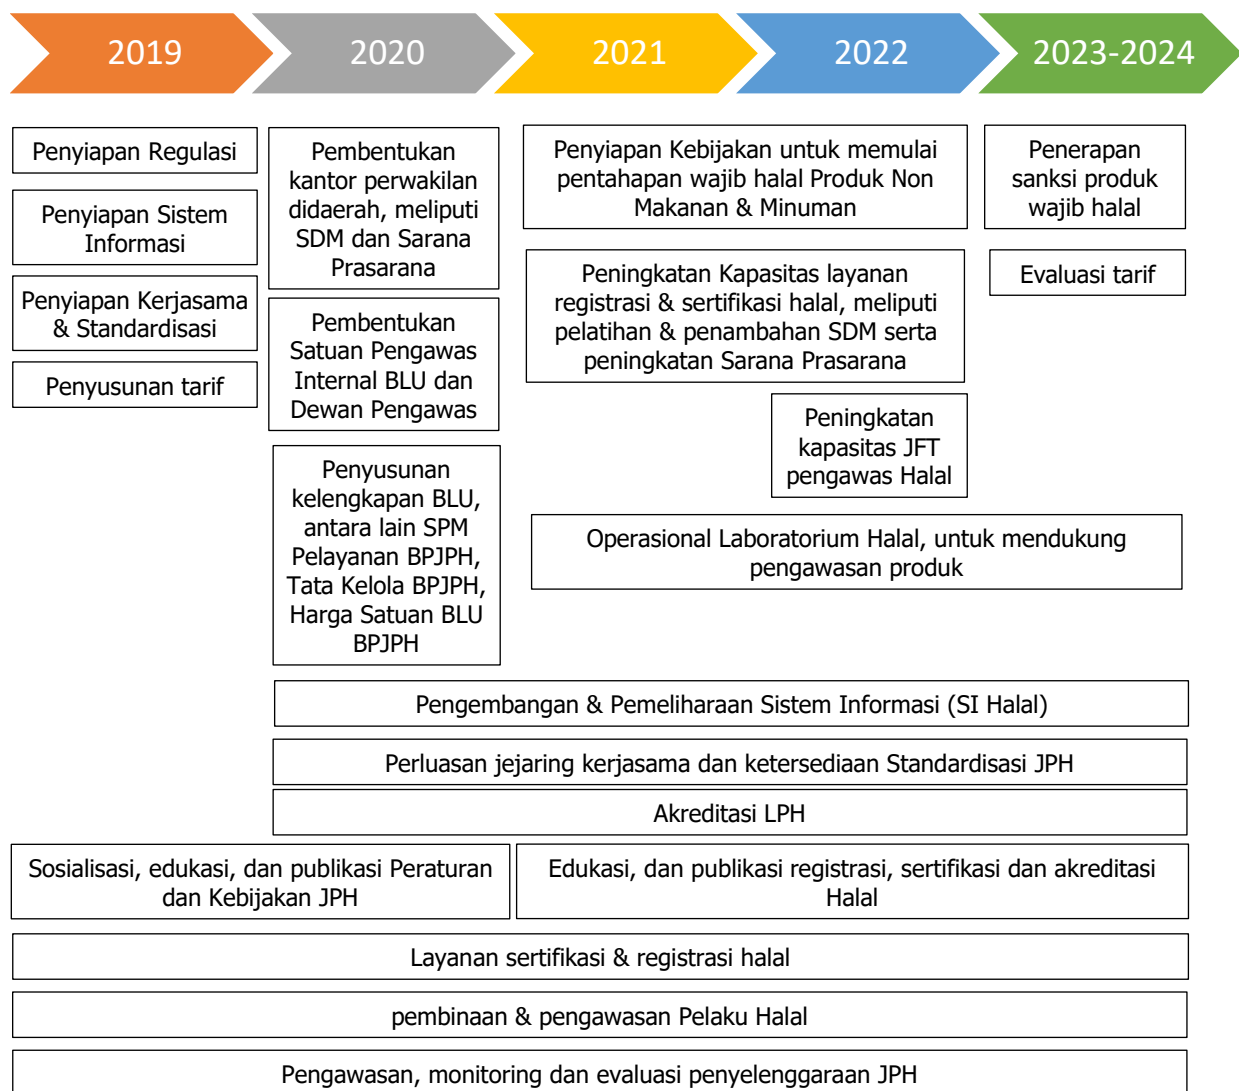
2019

2020

2021

2022

2023-2024

Penyiapan Regulasi

Penyiapan Sistem Informasi

Penyiapan Kerjasama & Standardisasi

Penyusunan tarif

Pembentukan kantor perwakilan didaerah, meliputi SDM dan Sarana Prasarana

Pembentukan Satuan Pengawas Internal BLU dan Dewan Pengawas

Penyusunan kelengkapan BLU, antara lain SPM Pelayanan BPJPH, Tata Kelola BPJPH, Harga Satuan BLU BPJPH

Penyiapan Kebijakan untuk memulai pentahapan wajib halal Produk Non Makanan & Minuman

Peningkatan Kapasitas layanan registrasi & sertifikasi halal, meliputi pelatihan & penambahan SDM serta peningkatan Sarana Prasarana

Peningkatan kapasitas JFT pengawas Halal

Penerapan sanksi produk wajib halal

Evaluasi tarif

Operasional Laboratorium Halal, untuk mendukung pengawasan produk

Pengembangan & Pemeliharaan Sistem Informasi (SI Halal)

Perluasan jejaring kerjasama dan ketersediaan Standardisasi JPH

Akreditasi LPH

Sosialisasi, edukasi, dan publikasi Peraturan dan Kebijakan JPH

Edukasi, dan publikasi registrasi, sertifikasi dan akreditasi Halal

Layanan sertifikasi & registrasi halal

pembinaan & pengawasan Pelaku Halal

Pengawasan, monitoring dan evaluasi penyelenggaraan JPH